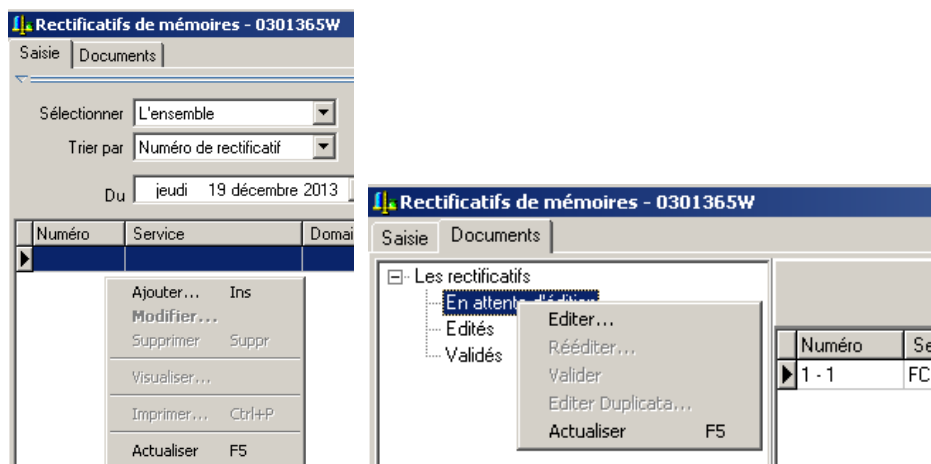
Rectificatifs de mémoires - 0301365W

Saisie | Documents

Sélectionner L'ensemble

Trier par Numéro de rectificatif

Du jeudi 19 décembre 2013

| Numéro | Service | Domai |
|---|---|---|
| | | |

Ajouter... Ins
Modifier...
Supprimer Suppr
Visualiser...
Imprimer... Ctrl+P
Actualiser F5

Rectificatifs de mémoires - 0301365W

Saisie | Documents

Les rectificatifs
En attente d'édition
Edités
Validés

Editer...
Rééditer...
Valider
Editer Duplicata...
Actualiser F5

| Numéro | Se |
|---|---|
| 1 - 1 | FC |